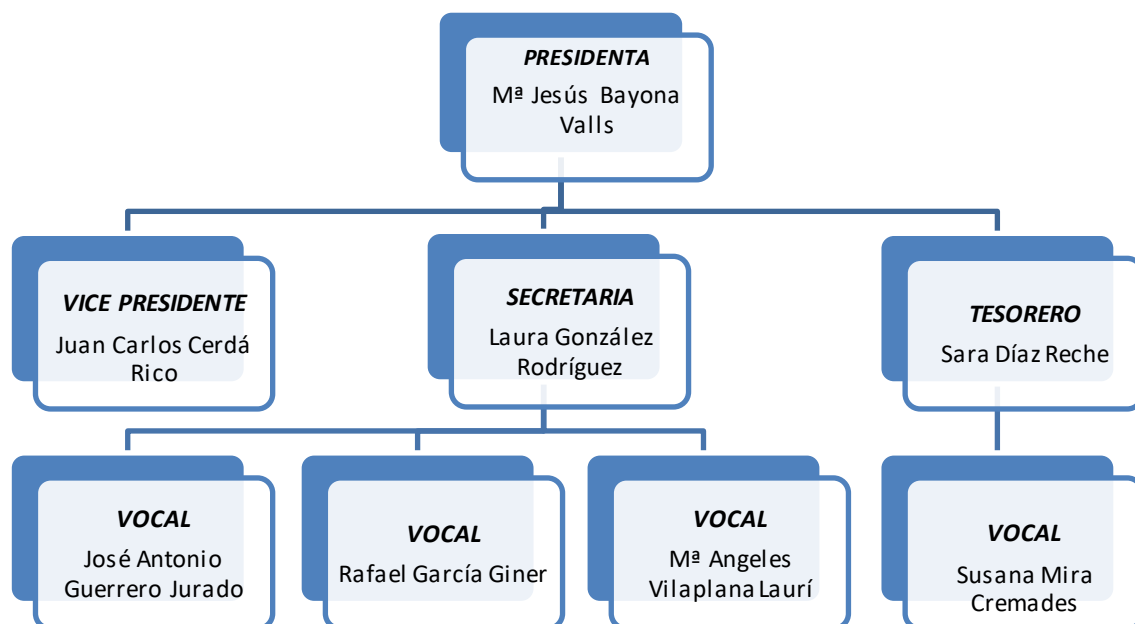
PRESIDENTA
Mª Jesús Bayona Valls

VICE PRESIDENTE
Juan Carlos Cerdá Rico

SECRETARIA
Laura González Rodríguez

TESORERO
Sara Díaz Reche

VOCAL
José Antonio Guerrero Jurado

VOCAL
Rafael García Giner

VOCAL
Mª Angeles Vilaplana Laurí

VOCAL
Susana Mira Cremades